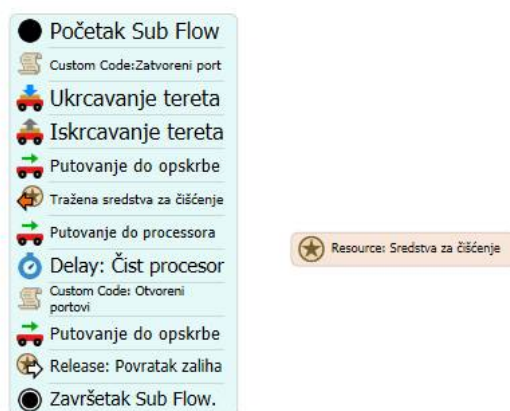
Početak Sub Flow
Custom Code:Zatvoreni port
Ukrcavanje tereta
Iskrcavanje tereta
Putovanje do opskrbe
Tražena sredstva za čišćenje
Putovanje do processora
Delay: Čist procesor
Custom Code: Otvoreni portovi
Putovanje do opskrbe
Release: Povratak zaliha
Završetak Sub Flow.

Resource: Sredstva za čišćenje